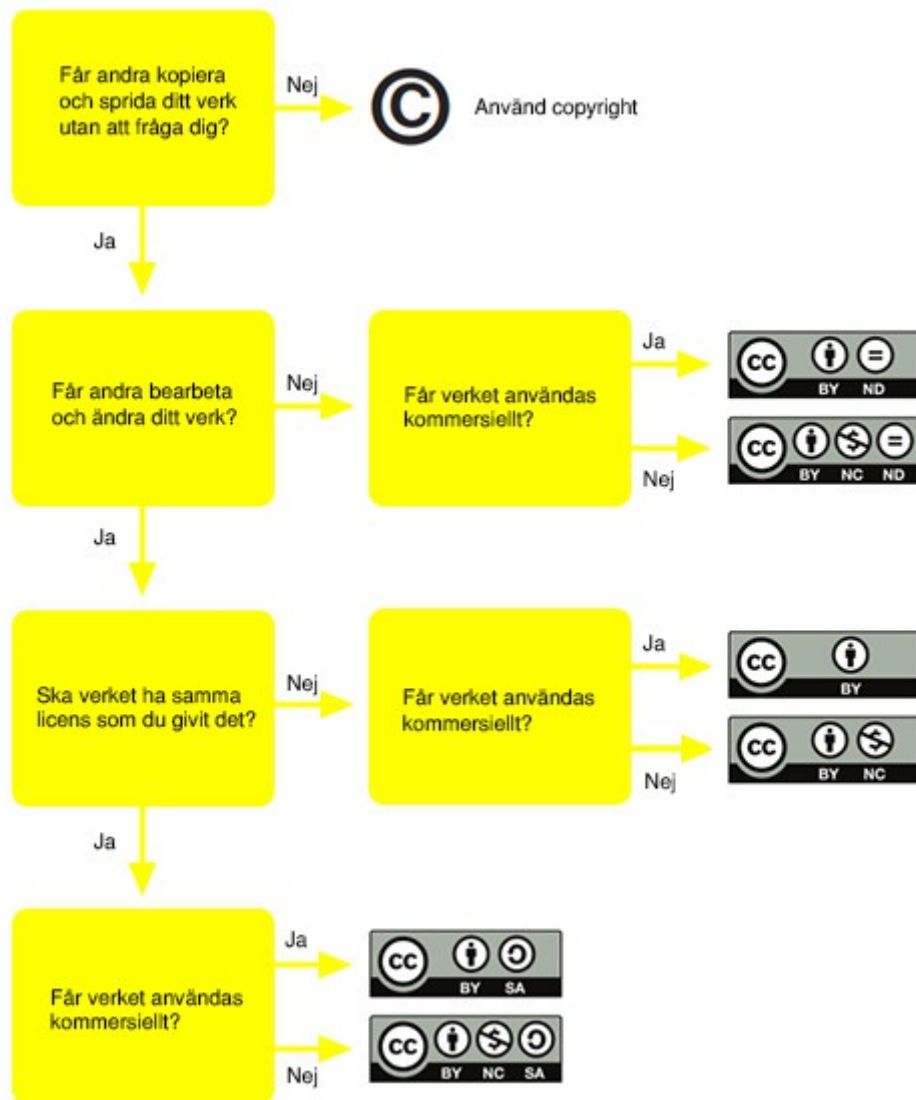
Får andra kopiera och sprida ditt verk utan att fråga dig?

Nej

©

Använd copyright

Ja

Får andra bearbeta och ändra ditt verk?

Nej

Får verket användas kommersiellt?

Ja

cc BY ND

Nej

cc BY NC ND

Ja

Ska verket ha samma licens som du givit det?

Nej

Får verket användas kommersiellt?

Ja

cc BY

Nej

cc BY NC

Ja

Får verket användas kommersiellt?

Ja

cc BY SA

Nej

cc BY NC SA